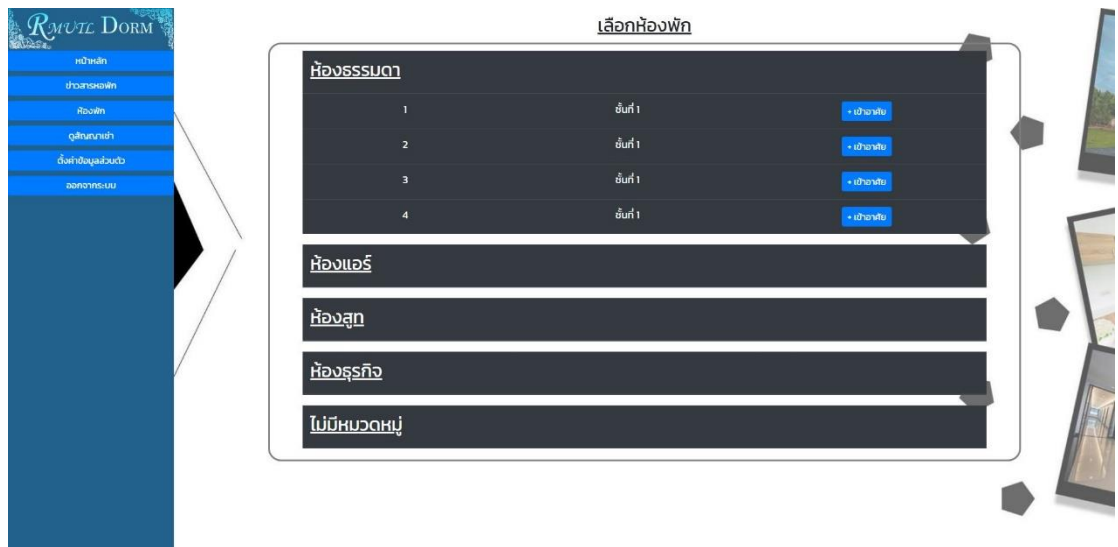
RMUTL DORM

หน้าหลัก
ข่าวสารหอพัก
ห้องพัก
ดูสัญญาเช่า
ตั้งค่าข้อมูลส่วนตัว
ออกจากระบบ

เลือกห้องพัก

ห้องธรรมดา

| | | |
|---|---|---|
| 1 | ชั้นที่ 1 | + เข้าอาศัย |
| 2 | ชั้นที่ 1 | + เข้าอาศัย |
| 3 | ชั้นที่ 1 | + เข้าอาศัย |
| 4 | ชั้นที่ 1 | + เข้าอาศัย |

ห้องแอร์

ห้องสูท

ห้องธุรกิจ

ไม่มีหมวดหมู่